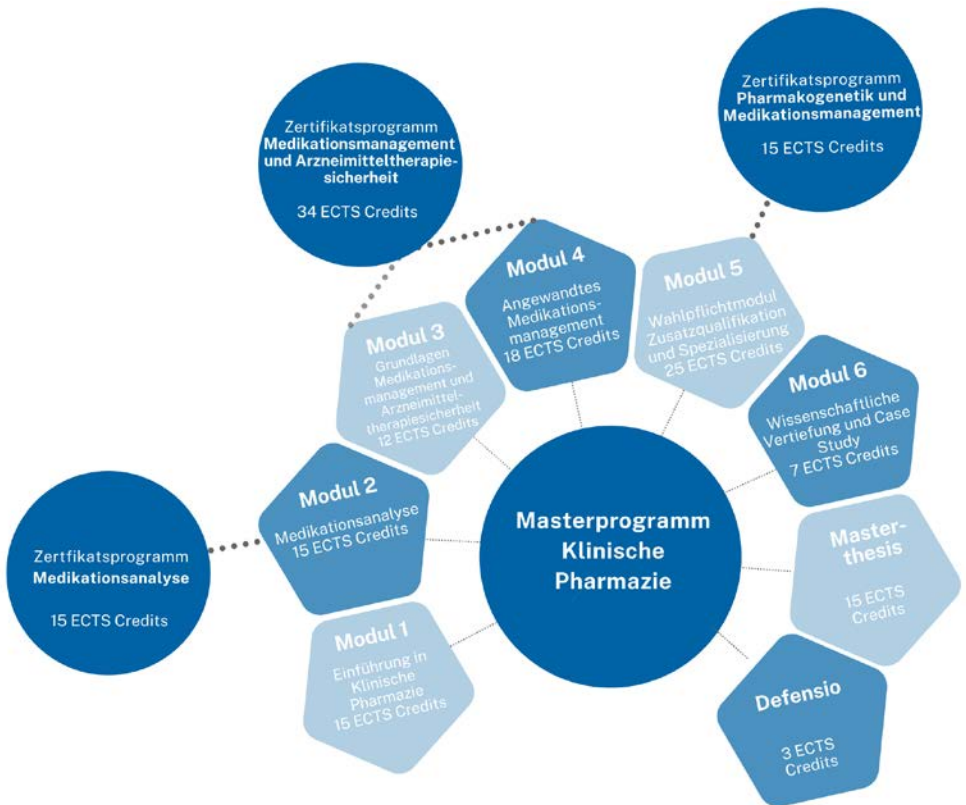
Zertifikatsprogramm
**Medikationsmanagement und Arzneimitteltherapiesicherheit**

34 ECTS Credits

Zertifikatsprogramm
**Pharmakogenetik und Medikationsmanagement**

15 ECTS Credits

Modul 4
Angewandtes Medikationsmanagement
18 ECTS Credits

Modul 5
Wahlpflichtmodul Zusatzqualifikation und Spezialisierung
25 ECTS Credits

Modul 3
Grundlagen Medikationsmanagement und Arzneimitteltherapiesicherheit
12 ECTS Credits

Modul 6
Wissenschaftliche Vertiefung und Case Study
7 ECTS Credits

Modul 2
Medikationsanalyse
15 ECTS Credits

Masterprogramm Klinische Pharmazie

Masterthesis

15 ECTS Credits

Zertfikatsprogramm
**Medikationsanalyse**

15 ECTS Credits

Modul 1
Einführung in Klinische Pharmazie
15 ECTS Credits

Defensio

3 ECTS Credits